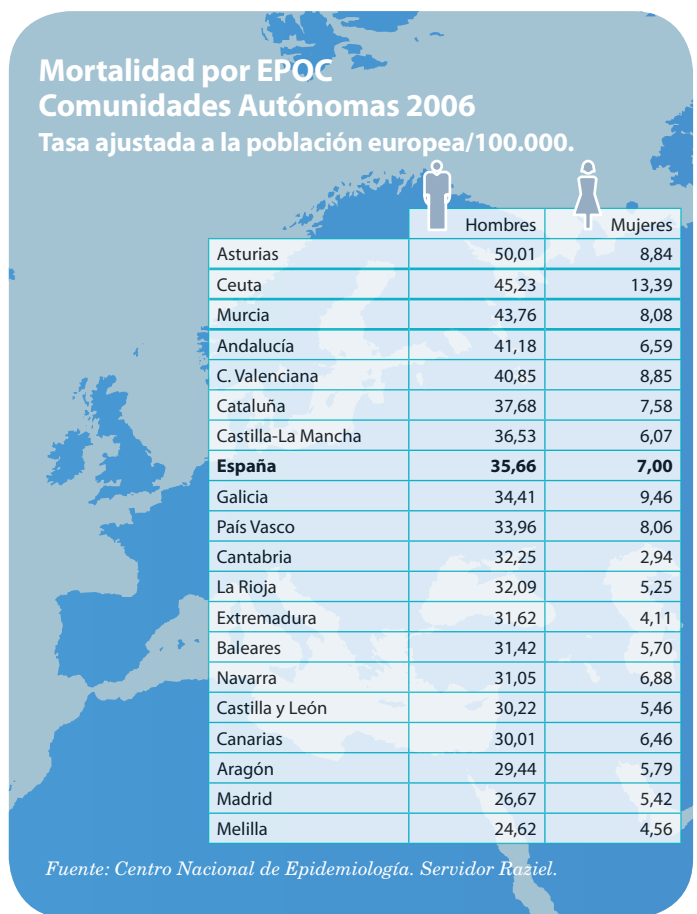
Mortalidad por EPOC
Comunidades Autónomas 2006
Tasa ajustada a la población europea/100.000.

| | Hombres | Mujeres |
|---|---|---|
| Asturias | 50,01 | 8,84 |
| Ceuta | 45,23 | 13,39 |
| Murcia | 43,76 | 8,08 |
| Andalucía | 41,18 | 6,59 |
| C. Valenciana | 40,85 | 8,85 |
| Cataluña | 37,68 | 7,58 |
| Castilla-La Mancha | 36,53 | 6,07 |
| **España** | **35,66** | **7,00** |
| Galicia | 34,41 | 9,46 |
| País Vasco | 33,96 | 8,06 |
| Cantabria | 32,25 | 2,94 |
| La Rioja | 32,09 | 5,25 |
| Extremadura | 31,62 | 4,11 |
| Baleares | 31,42 | 5,70 |
| Navarra | 31,05 | 6,88 |
| Castilla y León | 30,22 | 5,46 |
| Canarias | 30,01 | 6,46 |
| Aragón | 29,44 | 5,79 |
| Madrid | 26,67 | 5,42 |
| Melilla | 24,62 | 4,56 |

Fuente: Centro Nacional de Epidemiología. Servidor Raziel.